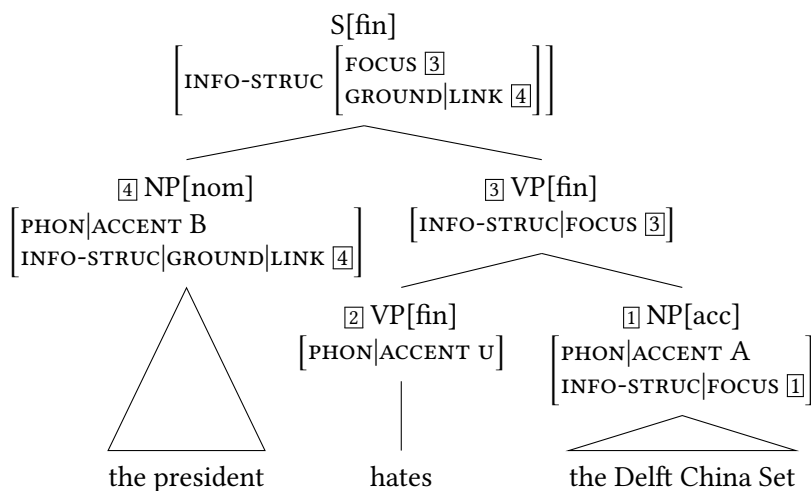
S[fin]

$\left[\text{INFO-STRUC} \left[\begin{array}{l}\text{FOCUS } \boxed{3} \\ \text{GROUND}|\text{LINK } \boxed{4}\end{array}\right]\right]$

$\boxed{4}$ NP[nom]

$\left[\begin{array}{l}\text{PHON}|\text{ACCENT B} \\ \text{INFO-STRUC}|\text{GROUND}|\text{LINK } \boxed{4}\end{array}\right]$

$\boxed{3}$ VP[fin]

$\left[\text{INFO-STRUC}|\text{FOCUS } \boxed{3}\right]$

$\boxed{2}$ VP[fin]

$\left[\text{PHON}|\text{ACCENT U}\right]$

$\boxed{1}$ NP[acc]

$\left[\begin{array}{l}\text{PHON}|\text{ACCENT A} \\ \text{INFO-STRUC}|\text{FOCUS } \boxed{1}\end{array}\right]$

the president

hates

the Delft China Set